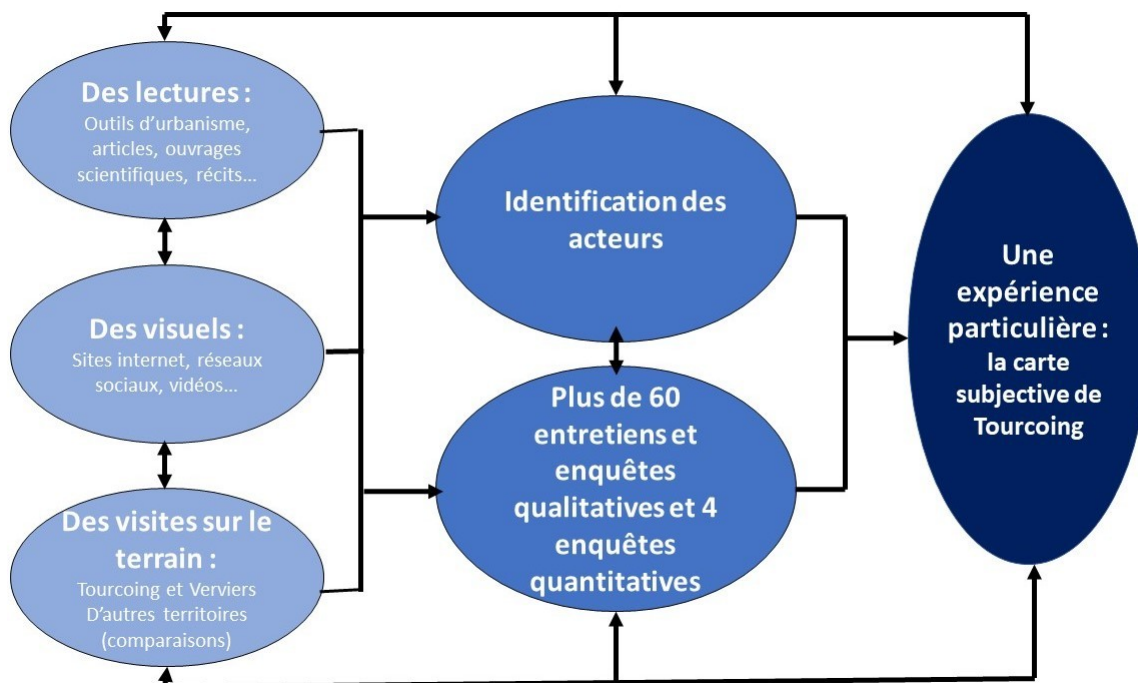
Des lectures :
Outils d'urbanisme, articles, ouvrages scientifiques, récits…

Des visuels :
Sites internet, réseaux sociaux, vidéos…

Des visites sur le terrain :
Tourcoing et Verviers
D'autres territoires (comparaisons)

Identification des acteurs

Plus de 60 entretiens et enquêtes qualitatives et 4 enquêtes quantitatives

Une expérience particulière :
la carte subjective de Tourcoing